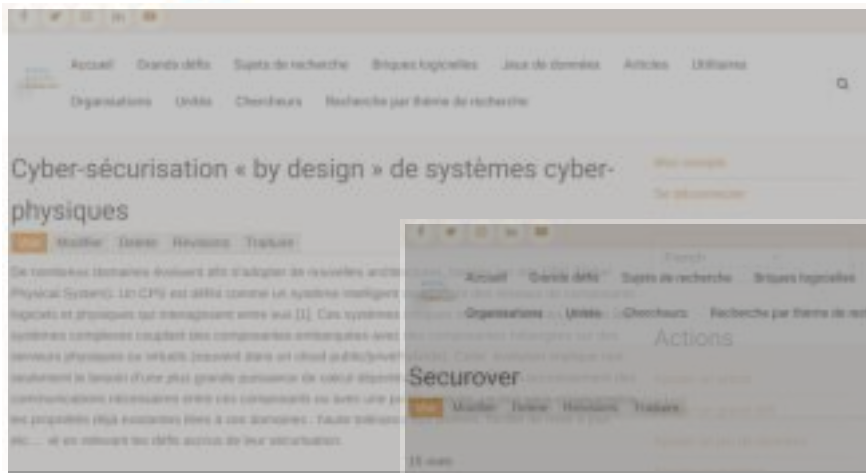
Accueil Grands défis Sujets de recherche Briques logicielles Jeux de données Articles Utilisateurs

Organisations Unités Chercheurs Recherche par thème de recherche

Cyber-sécurisation « by design » de systèmes cyber-physiques

Voir Modifier Diviser Révisions Traduire

Mon compte

Se déconnecter

De nombreux domaines évoluent afin d'adopter de nouvelles architectures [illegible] Physical System). Un CPS est défini comme un système intelligent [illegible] logiciels et physiques qui interagissent entre eux [1]. Ces systèmes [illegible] systèmes complexes couplant des composantes embarquées avec des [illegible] serveurs physiques (ou virtuels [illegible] dans un cloud public/privé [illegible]). Cette évolution implique non seulement le besoin d'une plus grande puissance de calcul disponible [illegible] communications nécessaires entre ces composants ou avec une p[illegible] les propriétés déjà existantes liées à ces domaines : fiabilité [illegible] etc.... et en relèvent les défis accrus de leur sécurisation.

Accueil Grands défis Sujets de recherche Briques logicielles

Organisations Unités Chercheurs Recherche par thème de re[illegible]

Actions

Securover

Voir Modifier Diviser Révisions Traduire

15 avec